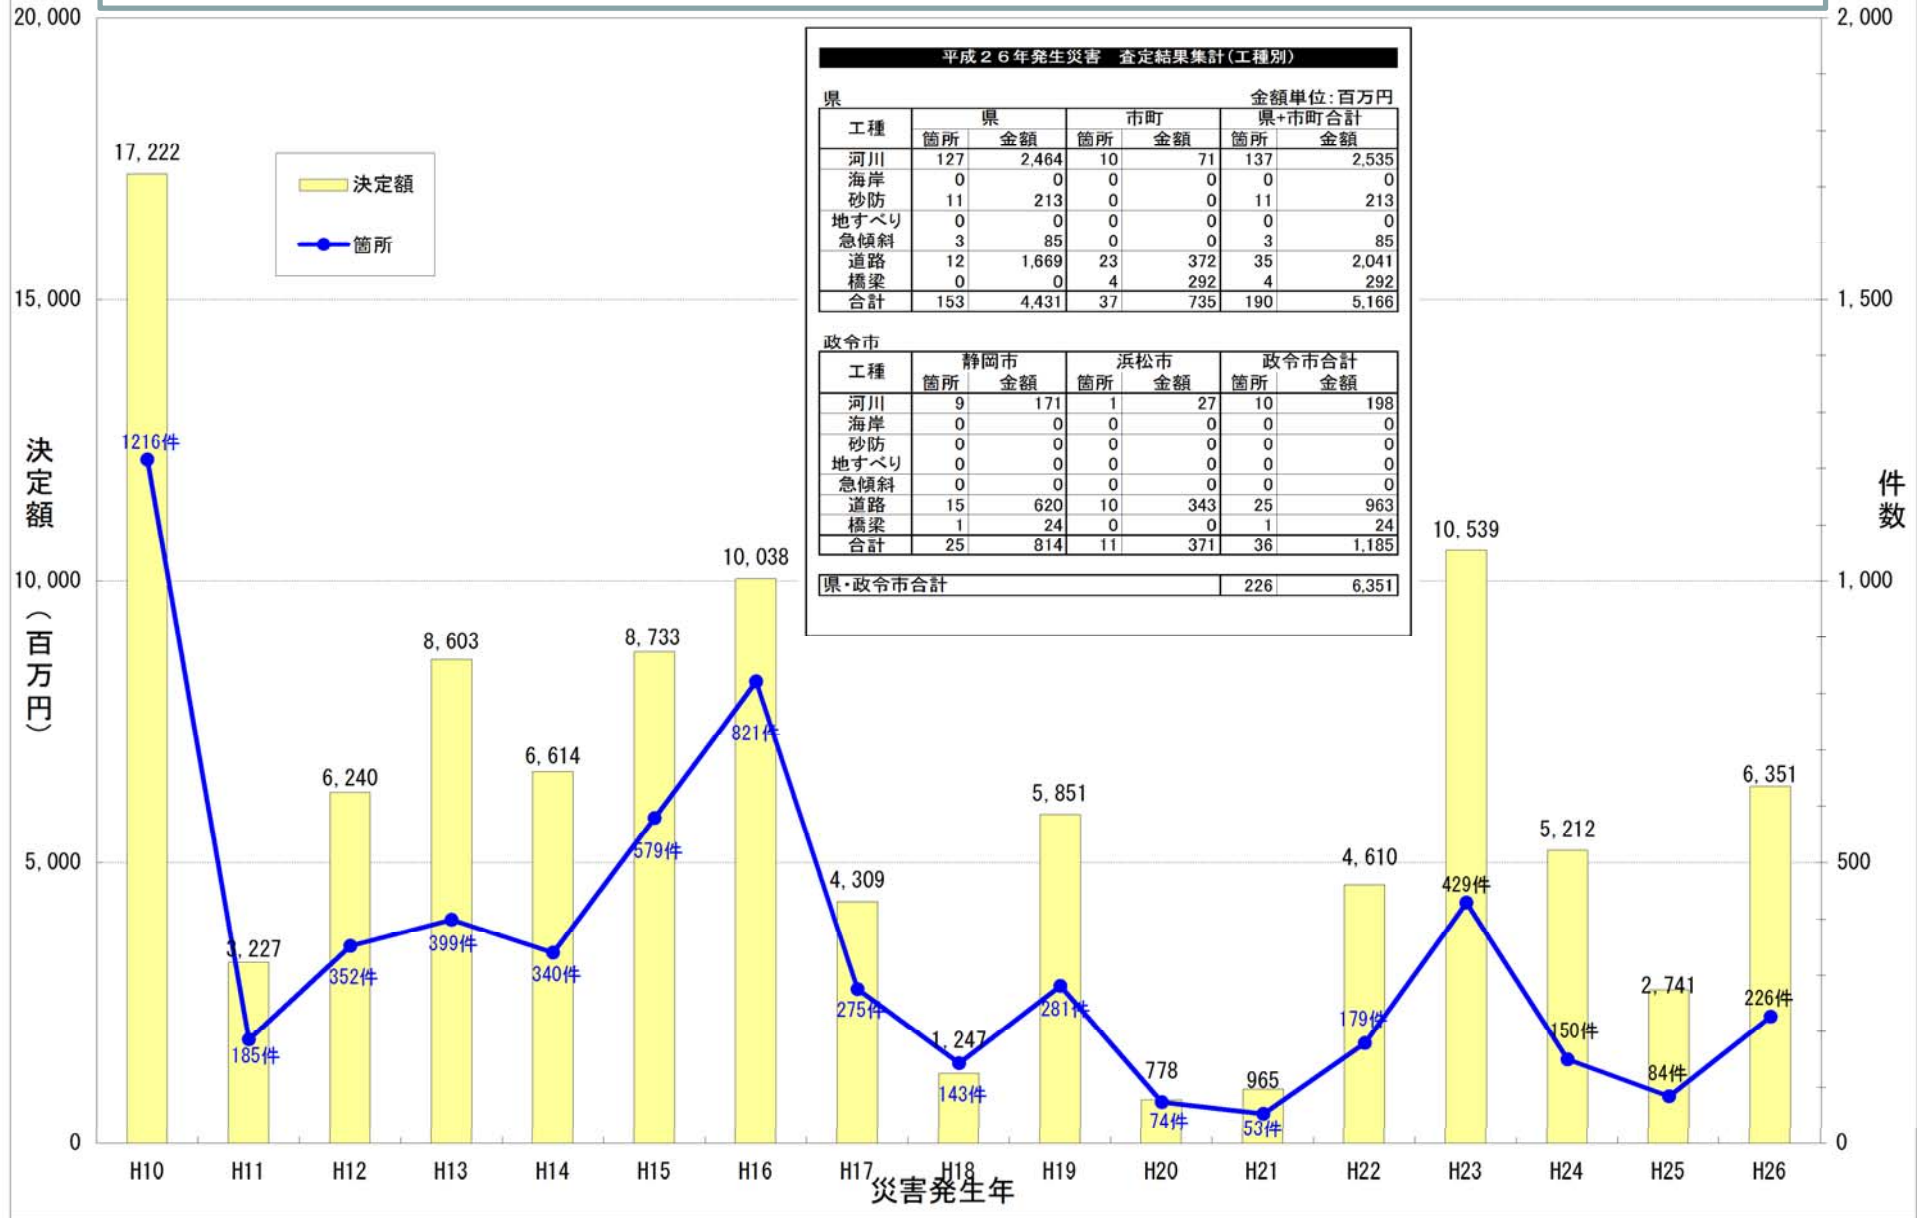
平成２６年発生災害　査定結果集計(工種別)

県　　金額単位:百万円

| 工種 | 県 箇所 | 県 金額 | 市町 箇所 | 市町 金額 | 県+市町合計 箇所 | 県+市町合計 金額 |
|---|---|---|---|---|---|---|
| 河川 | 127 | 2,464 | 10 | 71 | 137 | 2,535 |
| 海岸 | 0 | 0 | 0 | 0 | 0 | 0 |
| 砂防 | 11 | 213 | 0 | 0 | 11 | 213 |
| 地すべり | 0 | 0 | 0 | 0 | 0 | 0 |
| 急傾斜 | 3 | 85 | 0 | 0 | 3 | 85 |
| 道路 | 12 | 1,669 | 23 | 372 | 35 | 2,041 |
| 橋梁 | 0 | 0 | 4 | 292 | 4 | 292 |
| 合計 | 153 | 4,431 | 37 | 735 | 190 | 5,166 |

政令市

| 工種 | 静岡市 箇所 | 静岡市 金額 | 浜松市 箇所 | 浜松市 金額 | 政令市合計 箇所 | 政令市合計 金額 |
|---|---|---|---|---|---|---|
| 河川 | 9 | 171 | 1 | 27 | 10 | 198 |
| 海岸 | 0 | 0 | 0 | 0 | 0 | 0 |
| 砂防 | 0 | 0 | 0 | 0 | 0 | 0 |
| 地すべり | 0 | 0 | 0 | 0 | 0 | 0 |
| 急傾斜 | 0 | 0 | 0 | 0 | 0 | 0 |
| 道路 | 15 | 620 | 10 | 343 | 25 | 963 |
| 橋梁 | 1 | 24 | 0 | 0 | 1 | 24 |
| 合計 | 25 | 814 | 11 | 371 | 36 | 1,185 |

| 県・政令市合計 | 226 | 6,351 |
|---|---|---|

決定額
箇所

20,000
15,000
10,000
5,000
0
決定額（百万円）

2,000
1,500
1,000
500
0
件数

17,222
1216件
3,227
185件
6,240
352件
8,603
399件
6,614
340件
8,733
579件
10,038
821件
4,309
275件
1,247
143件
5,851
281件
778
74件
965
53件
4,610
179件
10,539
429件
5,212
150件
2,741
84件
6,351
226件

H10 H11 H12 H13 H14 H15 H16 H17 H18 H19 H20 H21 H22 H23 H24 H25 H26
災害発生年